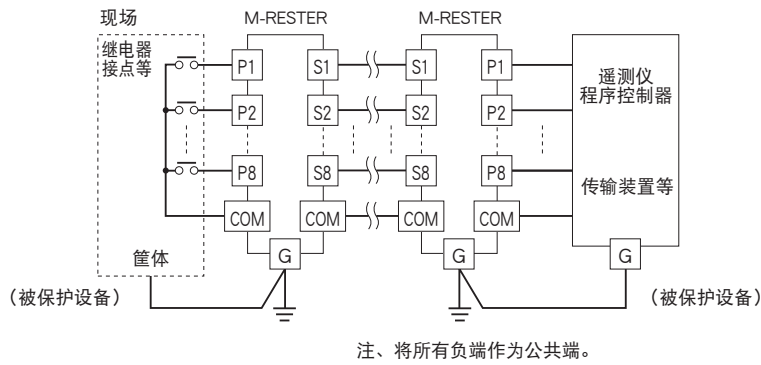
现场

M-RESTER

M-RESTER

继电器接点等

P1

S1

S1

P1

遥测仪程序控制器

P2

S2

S2

P2

P8

S8

S8

P8

传输装置等

COM

COM

COM

COM

筐体

G

G

G

（被保护设备）

（被保护设备）

注、将所有负端作为公共端。